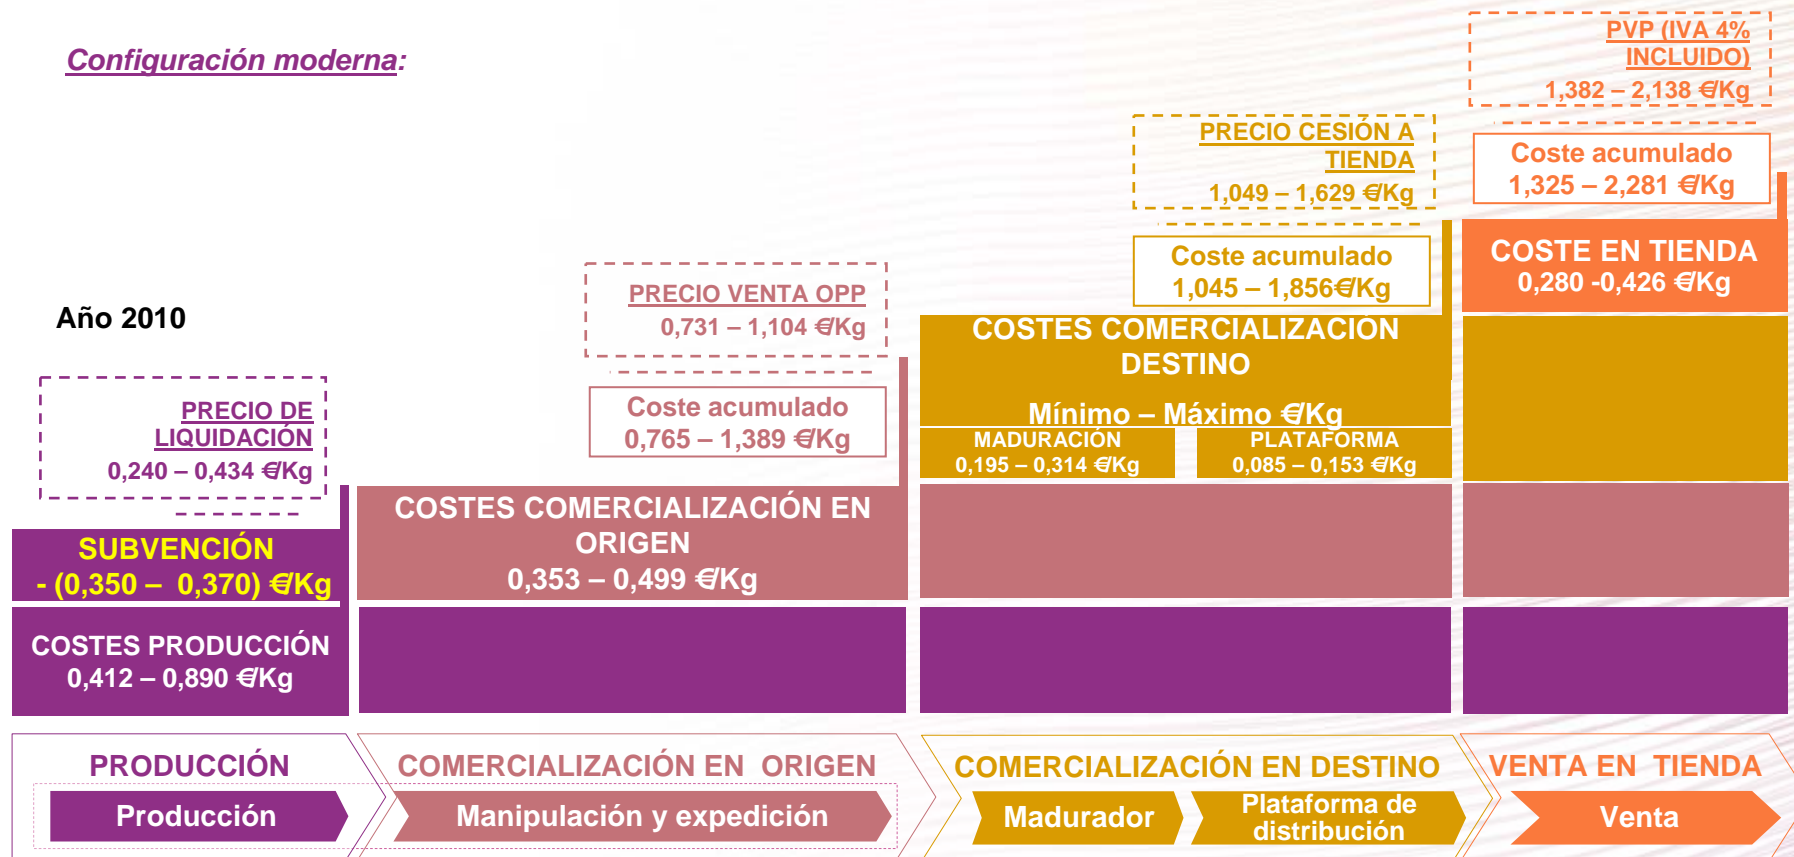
Configuración moderna:

PVP (IVA 4% INCLUIDO)
1,382 – 2,138 €/Kg

PRECIO CESIÓN A TIENDA
1,049 – 1,629 €/Kg

Coste acumulado
1,325 – 2,281 €/Kg

COSTE EN TIENDA
0,280 -0,426 €/Kg

Coste acumulado
1,045 – 1,856€/Kg

Año 2010

PRECIO VENTA OPP
0,731 – 1,104 €/Kg

COSTES COMERCIALIZACIÓN DESTINO

Mínimo – Máximo €/Kg

MADURACIÓN
0,195 – 0,314 €/Kg

PLATAFORMA
0,085 – 0,153 €/Kg

PRECIO DE LIQUIDACIÓN
0,240 – 0,434 €/Kg

Coste acumulado
0,765 – 1,389 €/Kg

SUBVENCIÓN
- (0,350 – 0,370) €/Kg

COSTES COMERCIALIZACIÓN EN ORIGEN
0,353 – 0,499 €/Kg

COSTES PRODUCCIÓN
0,412 – 0,890 €/Kg

PRODUCCIÓN
Producción

COMERCIALIZACIÓN EN ORIGEN
Manipulación y expedición

COMERCIALIZACIÓN EN DESTINO
Madurador
Plataforma de distribución

VENTA EN TIENDA
Venta